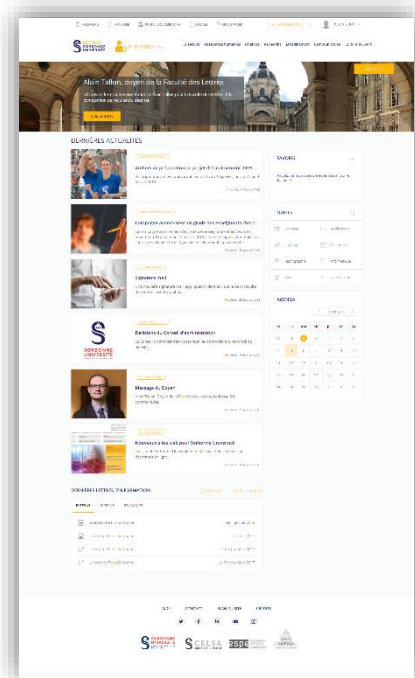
SORBONNE UNIVERSITÉ

Alain Tallon, doyen de la Faculté des Lettres

DERNIÈRES ACTUALITÉS

Campagne d'avancement de grade des enseignants-cher...

Signature mail

SORBONNE UNIVERSITÉ

Bilan du Conseil d'administration

Message du Doyen

Bienvenue sur le site pour Sorbonne Université

FAVORIS

OUTILS

AGENDA

DERNIÈRES LETTRES D'INFORMATION

SORBONNE UNIVERSITÉ

CELSA